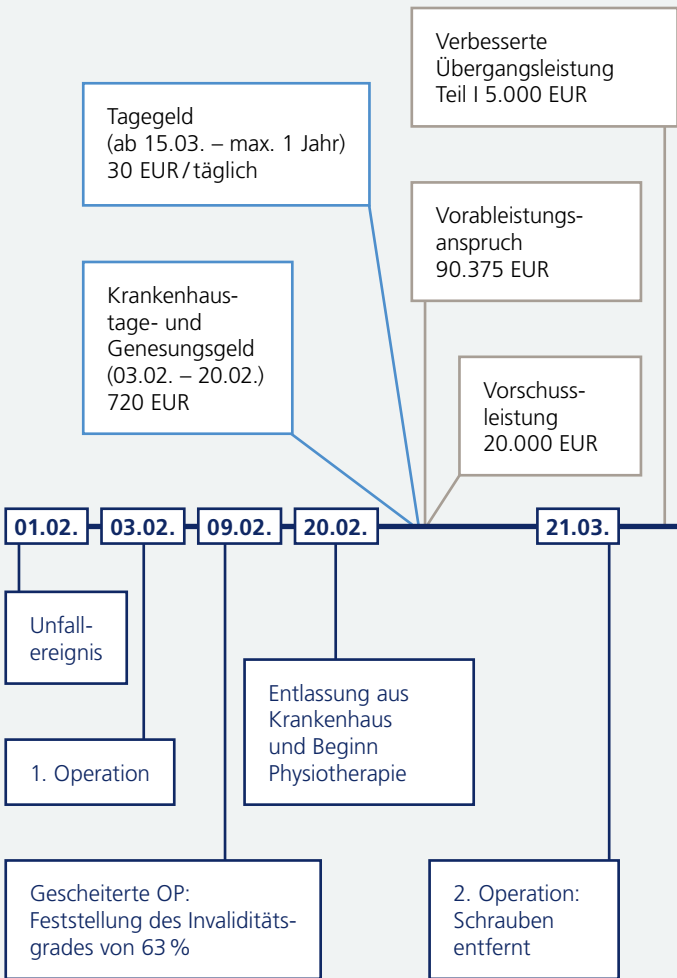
Verbesserte Übergangsleistung Teil I 5.000 EUR

Tagegeld (ab 15.03. – max. 1 Jahr) 30 EUR / täglich

Vorableistungsanspruch 90.375 EUR

Krankenhaustage- und Genesungsgeld (03.02. – 20.02.) 720 EUR

Vorschussleistung 20.000 EUR

01.02.

03.02.

09.02.

20.02.

21.03.

Unfallereignis

Entlassung aus Krankenhaus und Beginn Physiotherapie

1. Operation

Gescheiterte OP: Feststellung des Invaliditätsgrades von 63 %

2. Operation: Schrauben entfernt